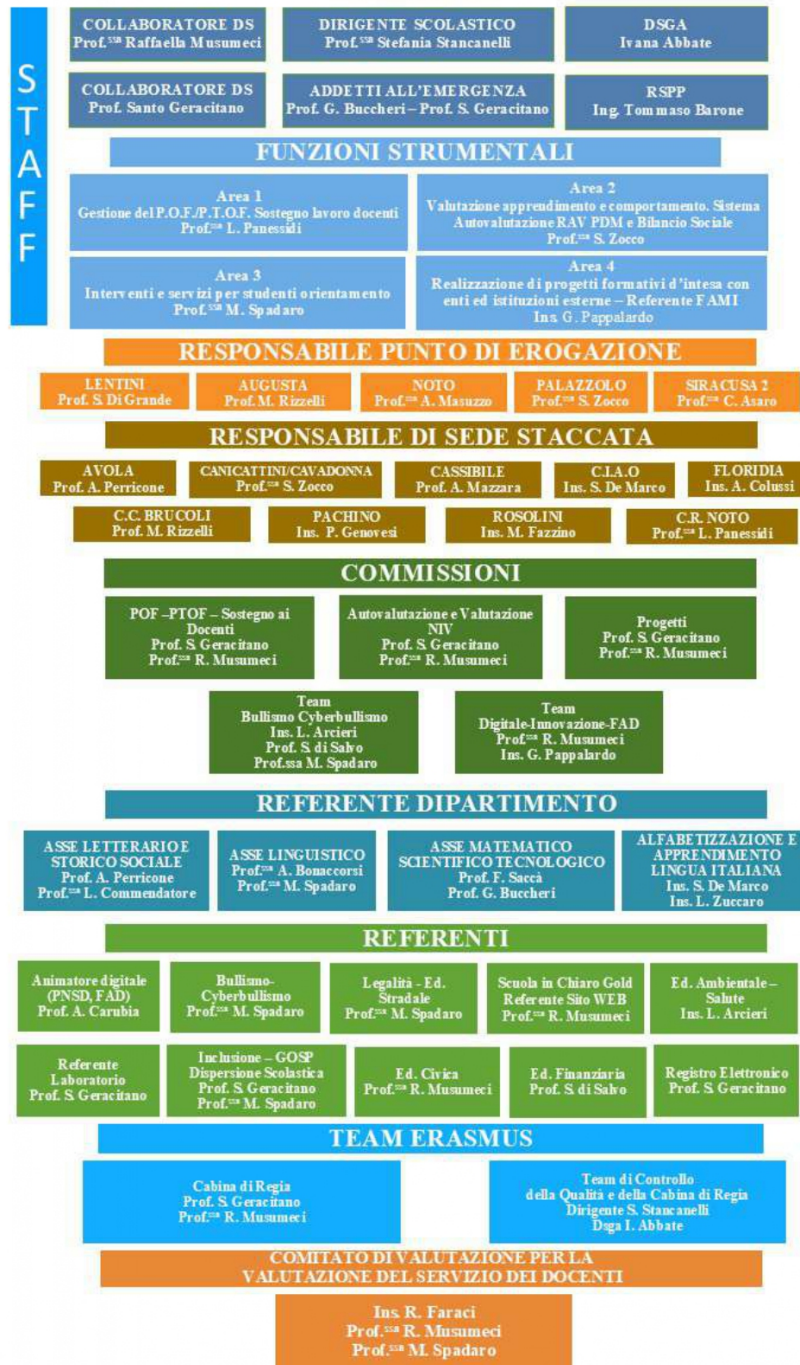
STAFF

COLLABORATORE DS
Prof.ssa Raffaella Musumeci

DIRIGENTE SCOLASTICO
Prof.ssa Stefania Stancanelli

DSGA
Ivana Abbate

COLLABORATORE DS
Prof. Santo Geracitano

ADDETTI ALL'EMERGENZA
Prof. G. Buccheri – Prof. S. Geracitano

RSPP
Ing. Tommaso Barone

FUNZIONI STRUMENTALI

Area 1
Gestione del P.O.F./P.T.O.F. Sostegno lavoro docenti
Prof.ssa L. Panessidi

Area 2
Valutazione apprendimento e comportamento. Sistema Autovalutazione RAV PDM e Bilancio Sociale
Prof.ssa S. Zocco

Area 3
Interventi e servizi per studenti orientamento
Prof.ssa M. Spadaro

Area 4
Realizzazione di progetti formativi d'intesa con enti ed istituzioni esterne – Referente FAMI
Ins. G. Pappalardo

RESPONSABILE PUNTO DI EROGAZIONE

LENTINI
Prof. S. Di Grande

AUGUSTA
Prof. M. Rizzelli

NOTO
Prof.ssa A. Masuzzo

PALAZZOLO
Prof.ssa S. Zocco

SIRACUSA 2
Prof.ssa C. Asaro

RESPONSABILE DI SEDE STACCATA

AVOLA
Prof. A. Perricone

CANICATTINI/CAVADONNA
Prof.ssa S. Zocco

CASSIBILE
Prof. A. Mazzara

C.I.A.O
Ins. S. De Marco

FLORIDIA
Ins. A. Colussi

C.C. BRUCOLI
Prof. M. Rizzelli

PACHINO
Ins. P. Genovesi

ROSOLINI
Ins. M. Fazzino

C.R. NOTO
Prof.ssa L. Panessidi

COMMISSIONI

POF –PTOF – Sostegno ai Docenti
Prof. S. Geracitano
Prof.ssa R. Musumeci

Autovalutazione e Valutazione NIV
Prof. S. Geracitano
Prof.ssa R. Musumeci

Progetti
Prof. S. Geracitano
Prof.ssa R. Musumeci

Team
Bullismo Cyberbullismo
Ins. L. Arcieri
Prof. S. di Salvo
Prof.ssa M. Spadaro

Team
Digitale-Innovazione-FAD
Prof.ssa R. Musumeci
Ins. G. Pappalardo

REFERENTE DIPARTIMENTO

ASSE LETTERARIO E STORICO SOCIALE
Prof. A. Perricone
Prof.ssa L. Commendatore

ASSE LINGUISTICO
Prof.ssa A. Bonaccorsi
Prof.ssa M. Spadaro

ASSE MATEMATICO SCIENTIFICO TECNOLOGICO
Prof. F. Saccà
Prof. G. Buccheri

ALFABETIZZAZIONE E APPRENDIMENTO LINGUA ITALIANA
Ins. S. De Marco
Ins. L. Zuccaro

REFERENTI

Animatore digitale (PNSD, FAD)
Prof. A. Carubia

Bullismo-Cyberbullismo
Prof.ssa M. Spadaro

Legalità - Ed. Stradale
Prof.ssa M. Spadaro

Scuola in Chiaro Gold Referente Sito WEB
Prof.ssa R. Musumeci

Ed. Ambientale – Salute
Ins. L. Arcieri

Referente Laboratorio
Prof. S. Geracitano

Inclusione – GOSP Dispersione Scolastica
Prof. S. Geracitano
Prof.ssa M. Spadaro

Ed. Civica
Prof.ssa R. Musumeci

Ed. Finanziaria
Prof. S. di Salvo

Registro Elettronico
Prof. S. Geracitano

TEAM ERASMUS

Cabina di Regia
Prof. S. Geracitano
Prof.ssa R. Musumeci

Team di Controllo della Qualità e della Cabina di Regia
Dirigente S. Stancanelli
Dsga I. Abbate

COMITATO DI VALUTAZIONE PER LA VALUTAZIONE DEL SERVIZIO DEI DOCENTI

Ins. R. Faraci
Prof.ssa R. Musumeci
Prof.ssa M. Spadaro